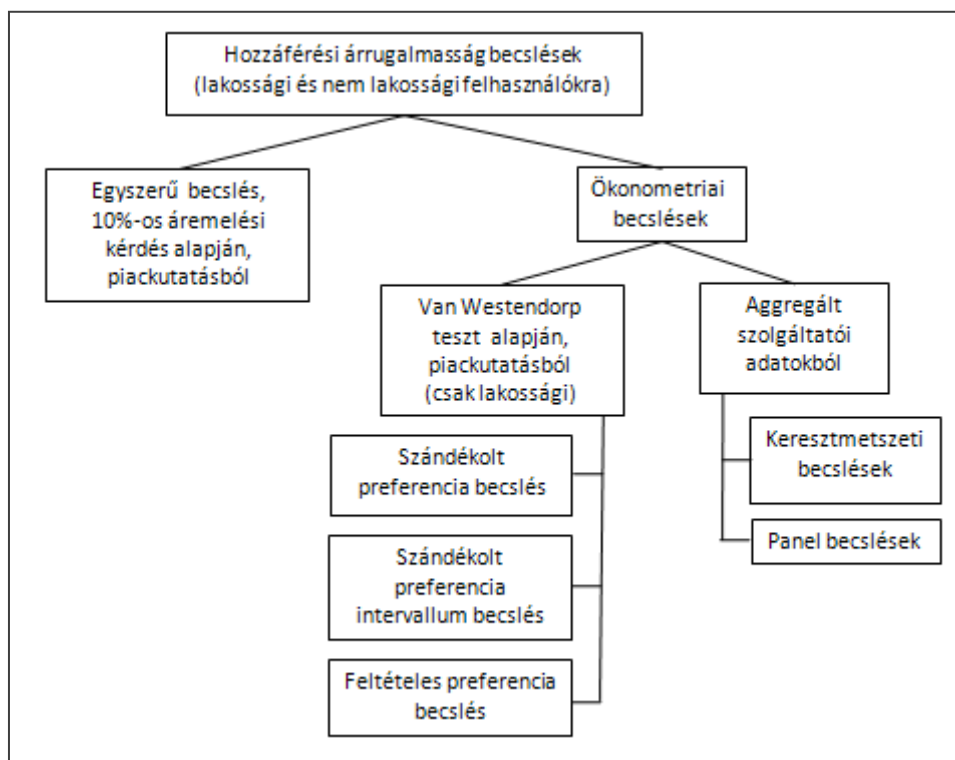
Hozzáférési árrugalmasság becslések (lakossági és nem lakossági felhasználókra)

Egyszerű becslés, 10%-os áremelési kérdés alapján, piackutatásból

Ökonometriai becslések

Van Westendorp teszt alapján, piackutatásból (csak lakossági)

Aggregált szolgáltatói adatokból

Szándékolt preferencia becslés

Szándékolt preferencia intervallum becslés

Feltételes preferencia becslés

Keresztmetszeti becslések

Panel becslések